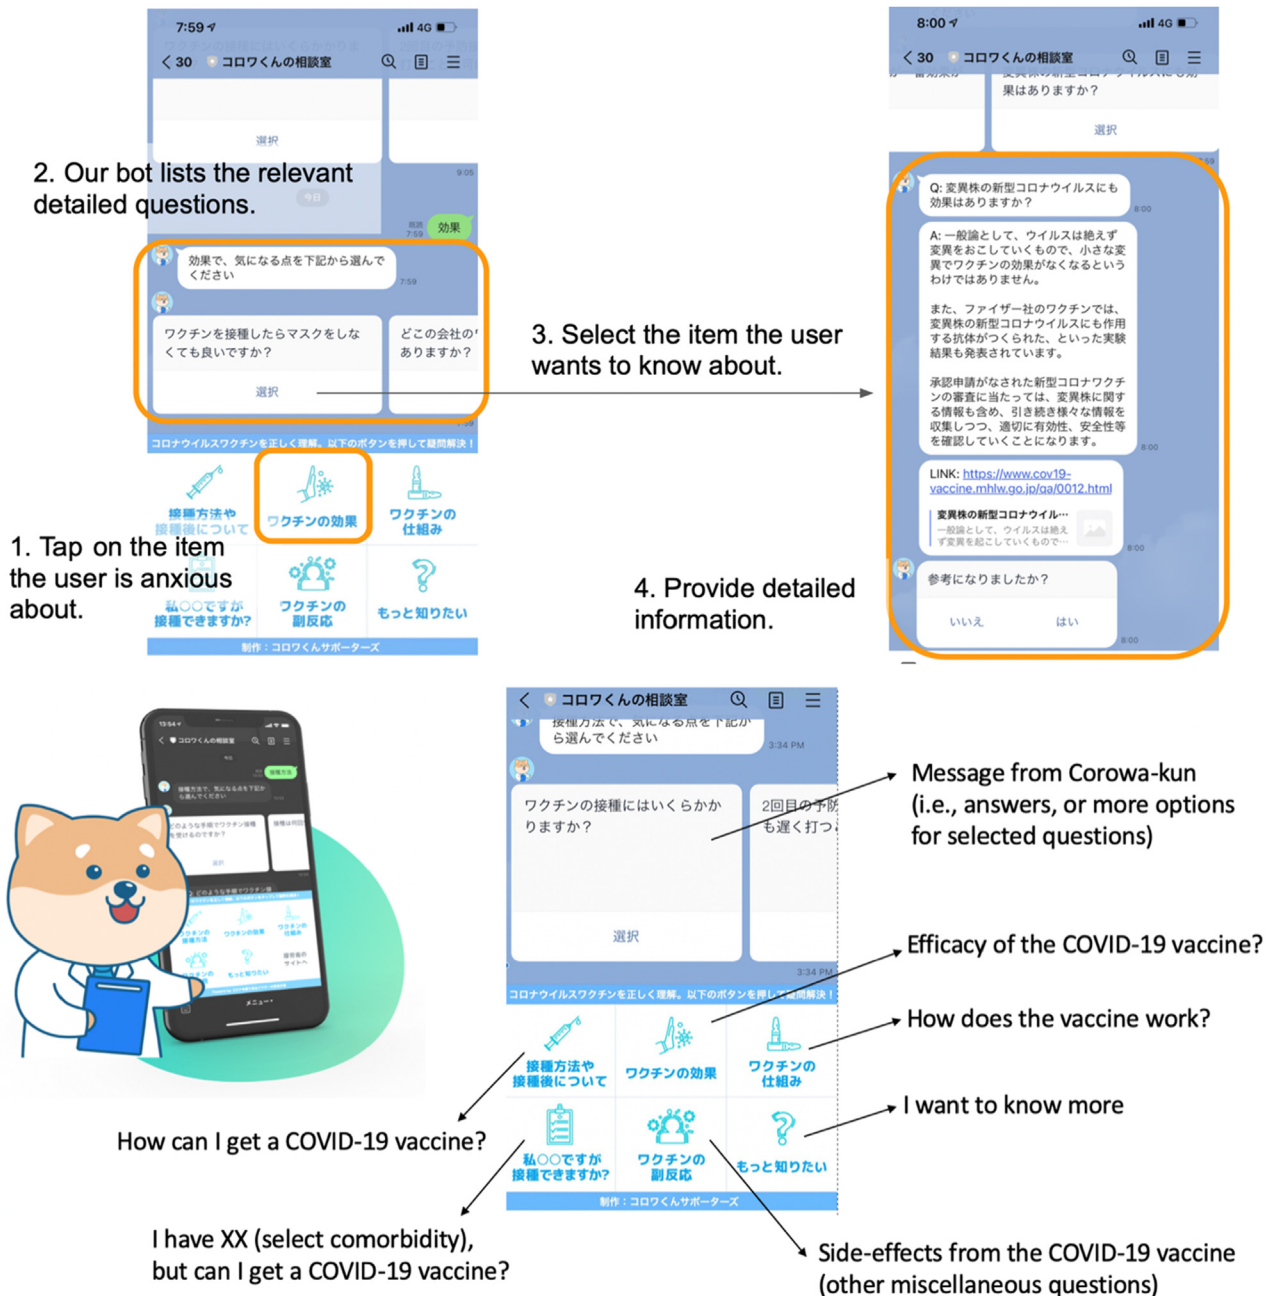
7:59
4G
30 コロワくんの相談室

選択

2. Our bot lists the relevant detailed questions.

9:05
今日
既読 7:59
効果

効果で、気になる点を下記から選んでください
7:59

ワクチンを接種したらマスクをしなくても良いですか？

どこの会社の ありますか？

選択

コロナウイルスワクチンを正しく理解。以下のボタンを押して疑問解決！

接種方法や接種後について
ワクチンの効果
ワクチンの仕組み

1. Tap on the item the user is anxious about.

私〇〇ですが接種できますか?
ワクチンの副反応
もっと知りたい

制作：コロワくんサポーターズ

3. Select the item the user wants to know about.

8:00
4G
30 コロワくんの相談室

果はありますか？

選択

Q: 変異株の新型コロナウイルスにも効果はありますか？
8:00

A: 一般論として、ウイルスは絶えず変異をおこしていくもので、小さな変異でワクチンの効果がなくなるというわけではありません。

また、ファイザー社のワクチンでは、変異株の新型コロナウイルスにも作用する抗体がつくられた、といった実験結果も発表されています。

承認申請がなされた新型コロナワクチンの審査に当たっては、変異株に関する情報も含め、引き続き様々な情報を収集しつつ、適切に有効性、安全性等を確認していくことになります。
8:00

LINK: https://www.cov19-vaccine.mhlw.go.jp/qa/0012.html
変異株の新型コロナウイル…
一般論として、ウイルスは絶えず変異を起こしていくもので…
8:00

参考になりましたか？
いいえ はい
8:00

4. Provide detailed information.

コロワくんの相談室

接種方法で、気になる点を下記から選んでください
3:34 PM

ワクチンの接種にはいくらかかりますか？

2回目の予防 も遅く打つ

選択

3:34 PM

コロナウイルスワクチンを正しく理解。以下のボタンを押して疑問解決！

接種方法や接種後について
ワクチンの効果
ワクチンの仕組み
私〇〇ですが接種できますか?
ワクチンの副反応
もっと知りたい

制作：コロワくんサポーターズ

Message from Corowa-kun (i.e., answers, or more options for selected questions)

Efficacy of the COVID-19 vaccine?

How does the vaccine work?

I want to know more

How can I get a COVID-19 vaccine?

I have XX (select comorbidity), but can I get a COVID-19 vaccine?

Side-effects from the COVID-19 vaccine (other miscellaneous questions)